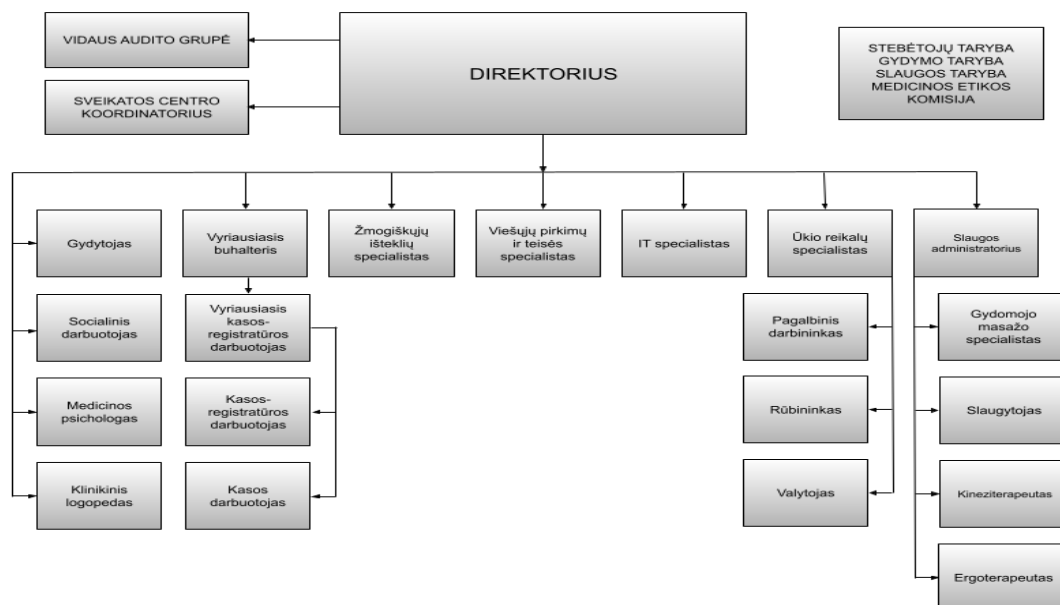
VIDAUS AUDITO GRUPĖ

SVEIKATOS CENTRO KOORDINATORIUS

DIREKTORIUS

STEBĖTOJŲ TARYBA
GYDYMO TARYBA
SLAUGOS TARYBA
MEDICINOS ETIKOS KOMISIJA

Gydytojas

Socialinis darbuotojas

Medicinos psichologas

Klinikinis logopedas

Vyriausiasis buhalteris

Vyriausiasis kasos-registratūros darbuotojas

Kasos-registratūros darbuotojas

Kasos darbuotojas

Žmogiškųjų išteklių specialistas

Viešųjų pirkimų ir teisės specialistas

IT specialistas

Ūkio reikalų specialistas

Pagalbinis darbininkas

Rūbininkas

Valytojas

Slaugos administratorius

Gydomojo masažo specialistas

Slaugytojas

Kineziterapeutas

Ergoterapeutas